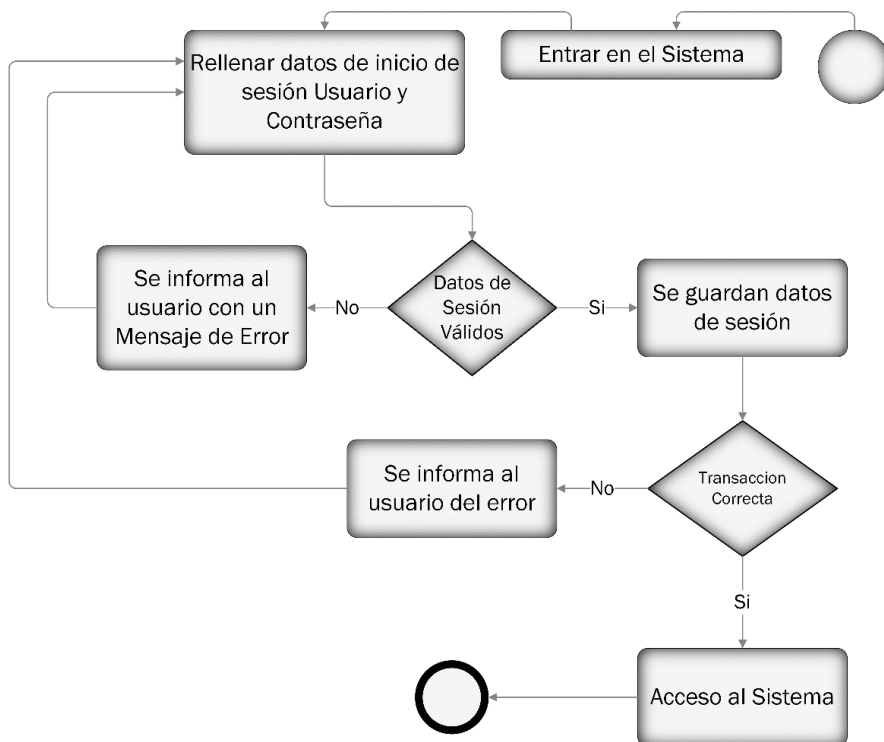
Rellenar datos de inicio de sesión Usuario y Contraseña

Entrar en el Sistema

Se informa al usuario con un Mensaje de Error

No

Datos de Sesión Válidos

Si

Se guardan datos de sesión

Se informa al usuario del error

No

Transaccion Correcta

Si

Acceso al Sistema